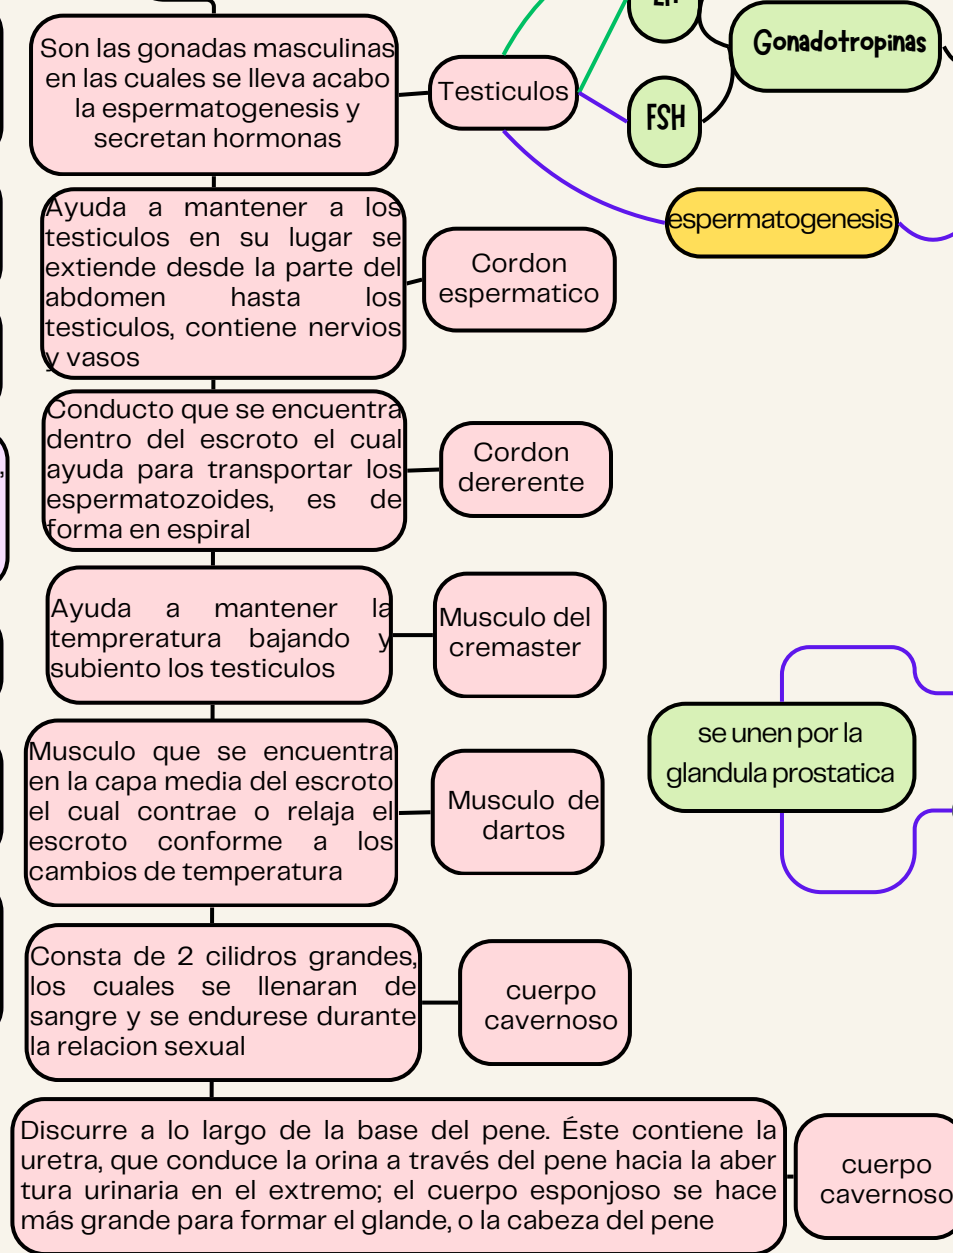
LH

Gonadotropinas

FSH

Son las gonadas masculinas en las cuales se lleva acabo la espermatogenesis y secretan hormonas

Testiculos

espermatogenesis

Ayuda a mantener a los testiculos en su lugar se extiende desde la parte del abdomen hasta los testiculos, contiene nervios y vasos

Cordon espermatico

Conducto que se encuentra dentro del escroto el cual ayuda para transportar los espermatozoides, es de forma en espiral

Cordon dererente

Ayuda a mantener la tempreratura bajando y subiento los testiculos

Musculo del cremaster

se unen por la glandula prostatica

Musculo que se encuentra en la capa media del escroto el cual contrae o relaja el escroto conforme a los cambios de temperatura

Musculo de dartos

Consta de 2 cilidros grandes, los cuales se llenaran de sangre y se endurese durante la relacion sexual

cuerpo cavernoso

Discurre a lo largo de la base del pene. Éste contiene la uretra, que conduce la orina a través del pene hacia la abertura urinaria en el extremo; el cuerpo esponjoso se hace más grande para formar el glande, o la cabeza del pene

cuerpo cavernoso